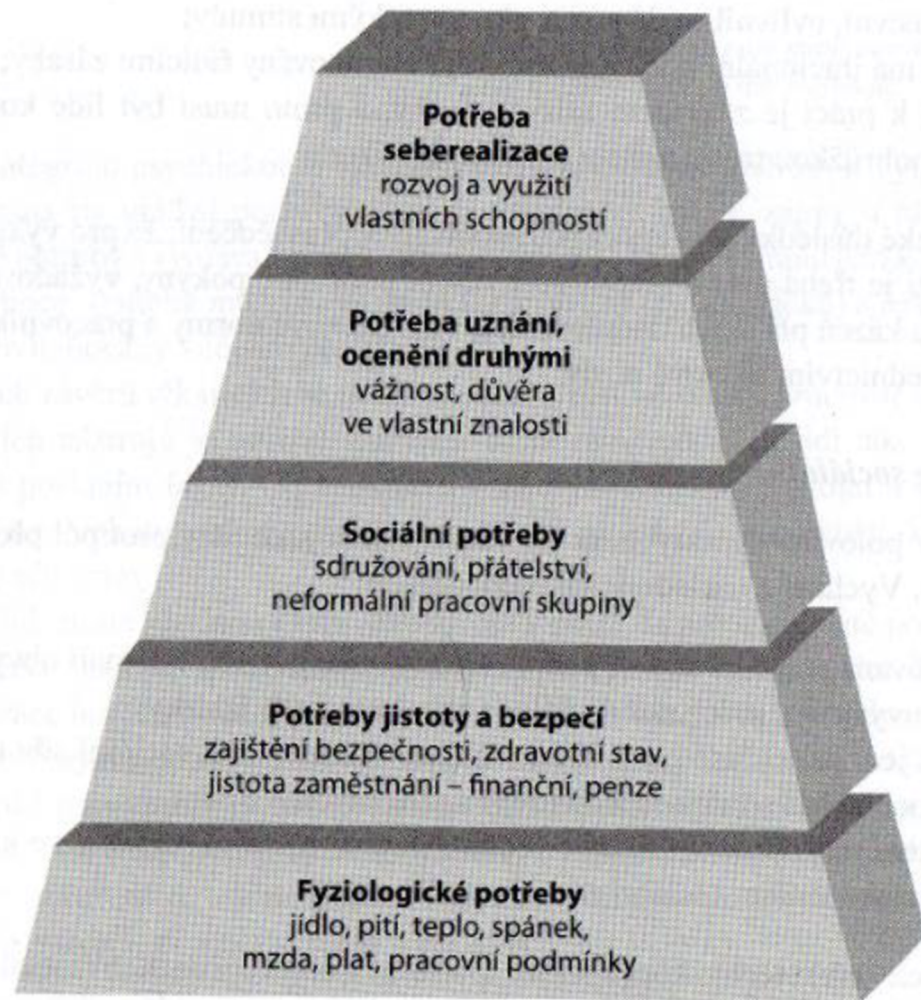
Potřeba seberealizace
rozvoj a využití vlastních schopností

Potřeba uznání, ocenění druhými
vážnost, důvěra ve vlastní znalosti

Sociální potřeby
sdružování, přátelství, neformální pracovní skupiny

Potřeby jistoty a bezpečí
zajištění bezpečnosti, zdravotní stav, jistota zaměstnání – finanční, penze

Fyziologické potřeby
jídlo, pití, teplo, spánek, mzda, plat, pracovní podmínky